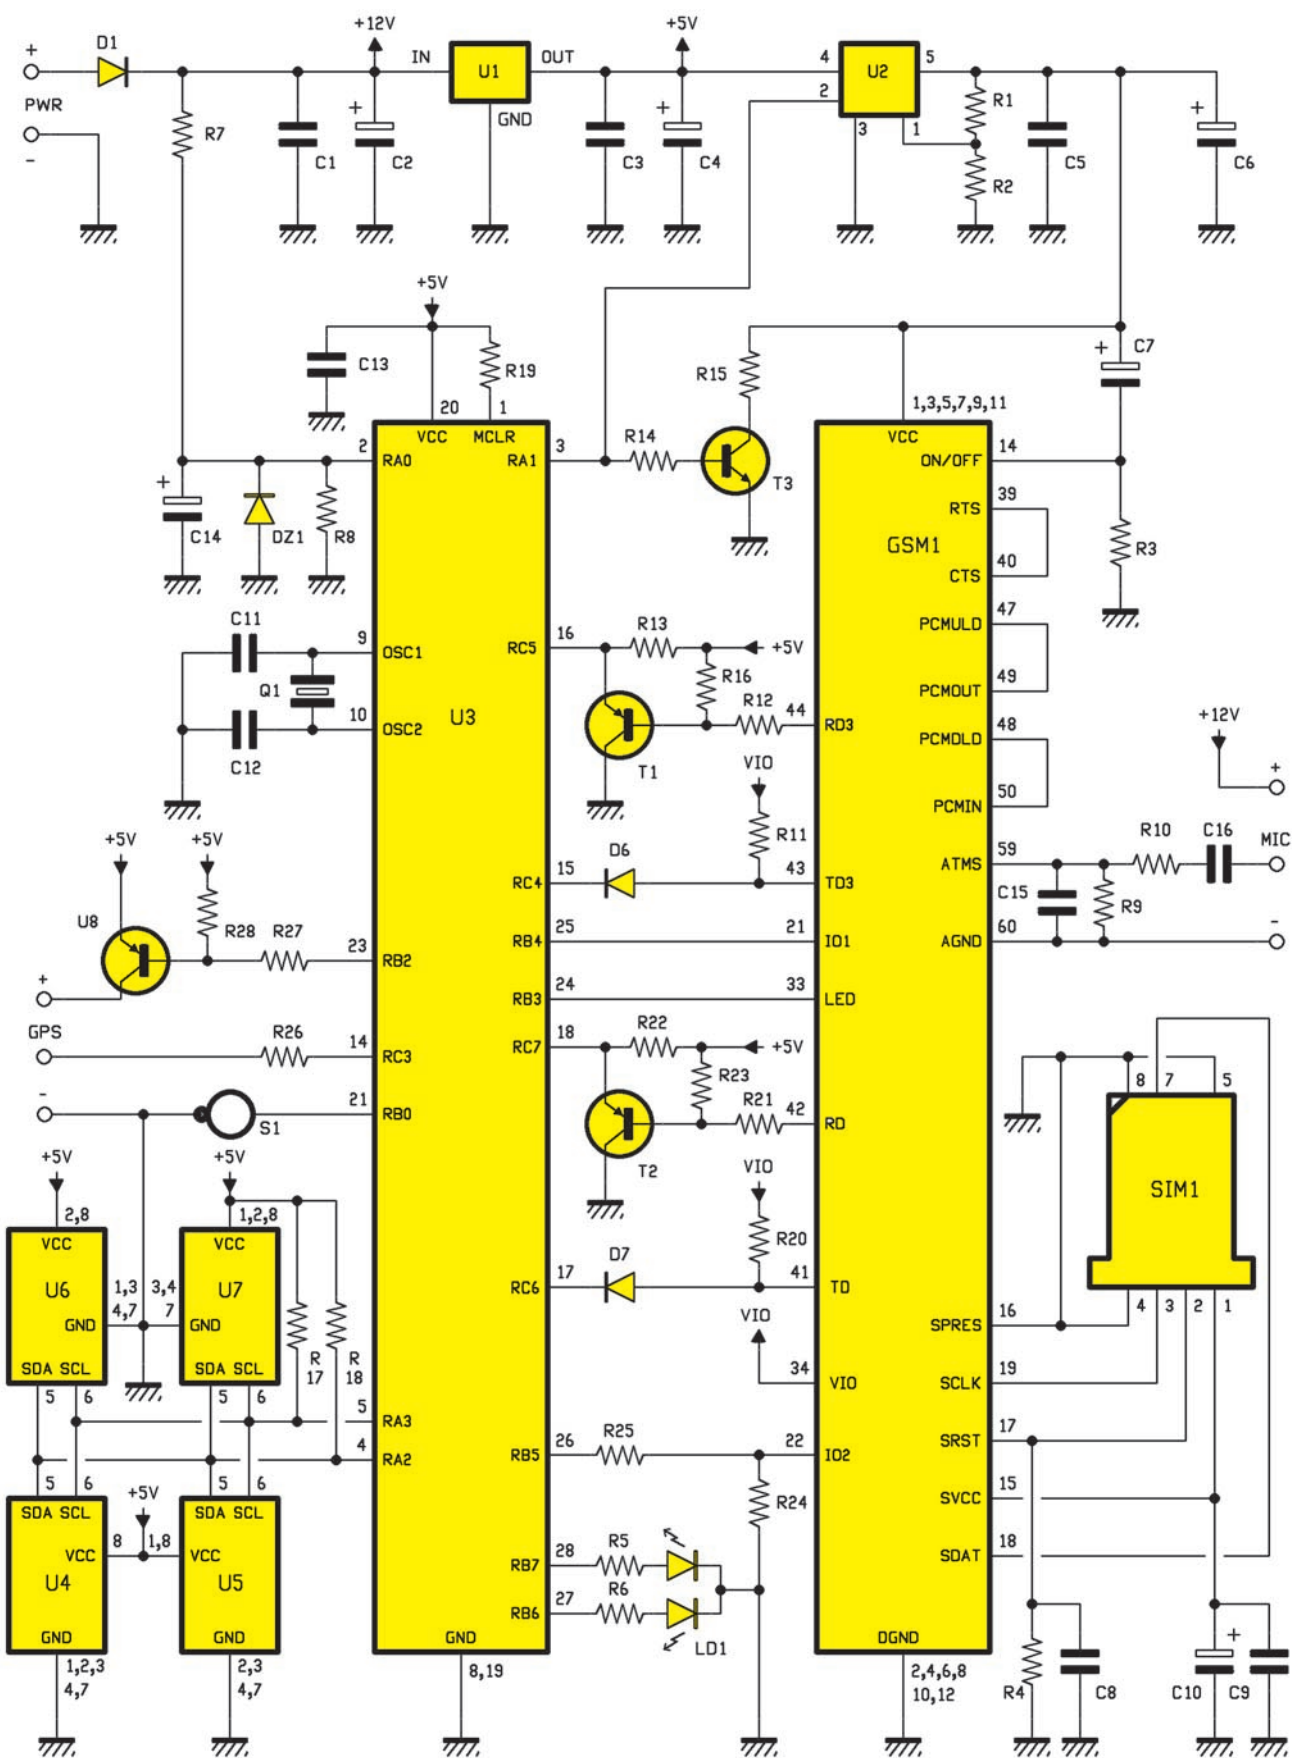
+
PWR
-
D1
R7
+12V
C1
+
C2
IN
U1
OUT
GND
+5V
C3
+
C4
4
U2
5
2
3
1
R1
R2
C5
+
C6
+5V
C13
R19
20
1
VCC
MCLR
R15
+
C7
1,3,5,7,9,11
2
RA0
RA1
3
R14
T3
VCC
ON/OFF
14
+
C14
DZ1
R8
RTS
39
GSM1
R3
CTS
40
C11
9
OSC1
RC5
16
R13
+5V
PCMULD
47
Q1
R16
U3
10
OSC2
R12
44
RD3
PCMOUT
49
C12
T1
PCMDLD
48
+12V
+
VIO
PCMIN
50
+5V
+5V
R11
R10
C16
MIC
RC4
15
D6
43
TD3
ATMS
59
U8
R28
R27
23
RB2
RB4
25
21
IO1
C15
R9
+
AGND
60
-
RB3
24
33
LED
GPS
R26
14
RC3
RC7
18
R22
+5V
-
21
RB0
S1
R23
8
7
5
R21
42
RD
T2
SIM1
+5V
+5V
VIO
2,8
1,2,8
R20
VCC
VCC
U6
1,3
4,7
3,4
7
U7
RC6
17
D7
41
TD
GND
GND
R
17
R
18
VIO
SPRES
16
4
3
2
1
SDA SCL
SDA SCL
34
VIO
SCLK
19
5
6
5
6
5
RA3
4
RA2
RB5
26
R25
22
IO2
SRST
17
5
6
+5V
5
6
R24
SVCC
15
SDA SCL
SDA SCL
8
1,8
VCC
VCC
RB7
28
R5
SDAT
18
U4
U5
RB6
27
R6
+
GND
GND
GND
LD1
DGND
1,2,3
4,7
2,3
4,7
8,19
2,4,6,8
10,12
R4
C8
C10
C9